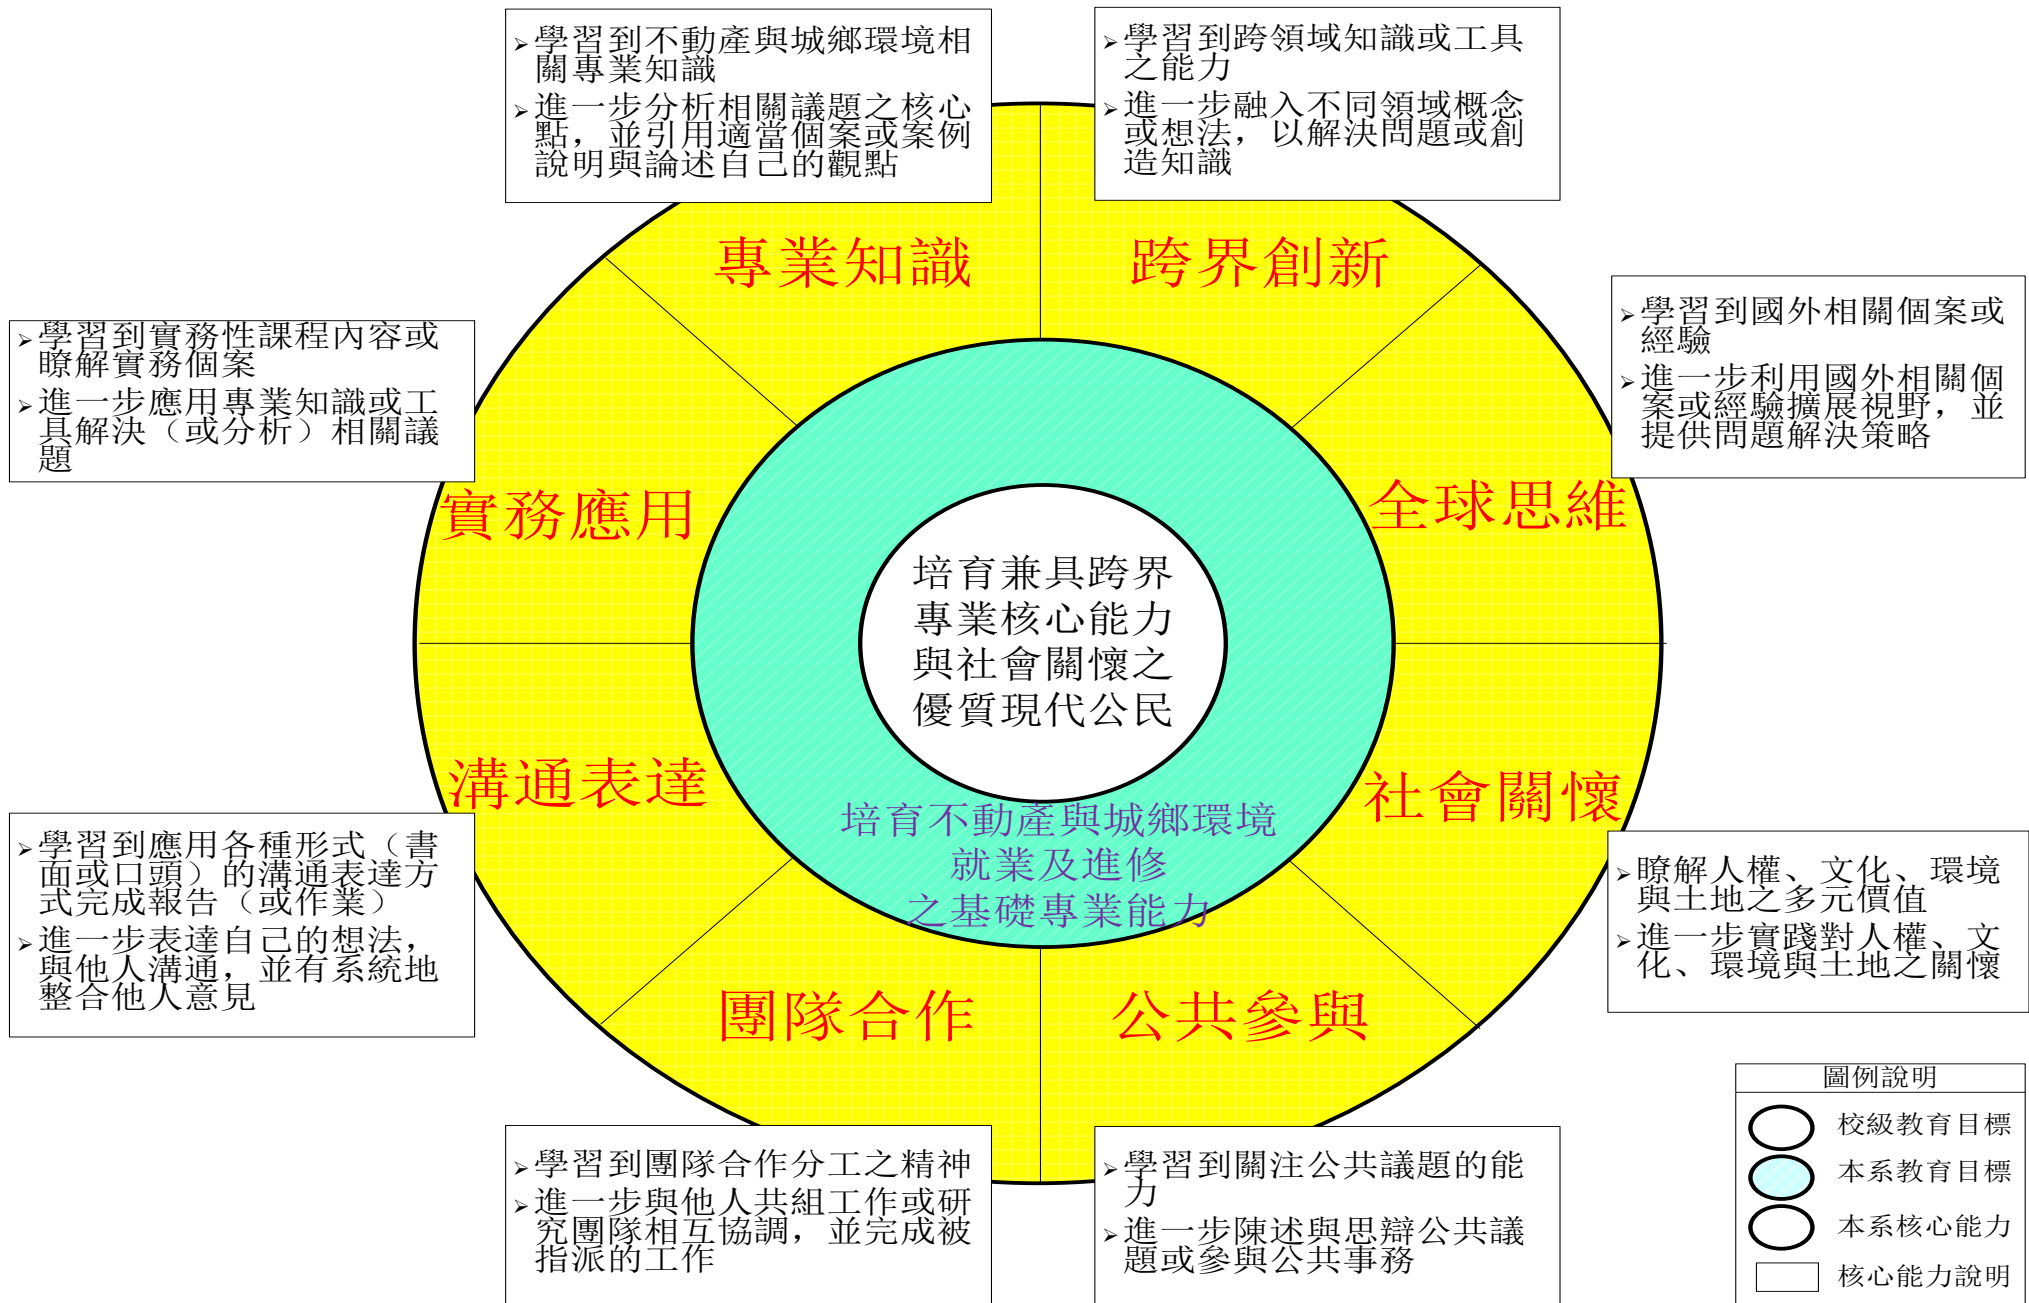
➢學習到不動產與城鄉環境相關專業知識
➢進一步分析相關議題之核心點，並引用適當個案或案例說明與論述自己的觀點

➢學習到跨領域知識或工具之能力
➢進一步融入不同領域概念或想法，以解決問題或創造知識

➢學習到實務性課程內容或瞭解實務個案
➢進一步應用專業知識或工具解決（或分析）相關議題

➢學習到國外相關個案或經驗
➢進一步利用國外相關個案或經驗擴展視野，並提供問題解決策略

專業知識

跨界創新

實務應用

全球思維

培育兼具跨界專業核心能力與社會關懷之優質現代公民

溝通表達

社會關懷

培育不動產與城鄉環境就業及進修之基礎專業能力

團隊合作

公共參與

➢學習到應用各種形式（書面或口頭）的溝通表達方式完成報告（或作業）
➢進一步表達自己的想法，與他人溝通，並有系統地整合他人意見

➢瞭解人權、文化、環境與土地之多元價值
➢進一步實踐對人權、文化、環境與土地之關懷

➢學習到團隊合作分工之精神
➢進一步與他人共組工作或研究團隊相互協調，並完成被指派的工作

➢學習到關注公共議題的能力
➢進一步陳述與思辯公共議題或參與公共事務

圖例說明
校級教育目標
本系教育目標
本系核心能力
核心能力說明